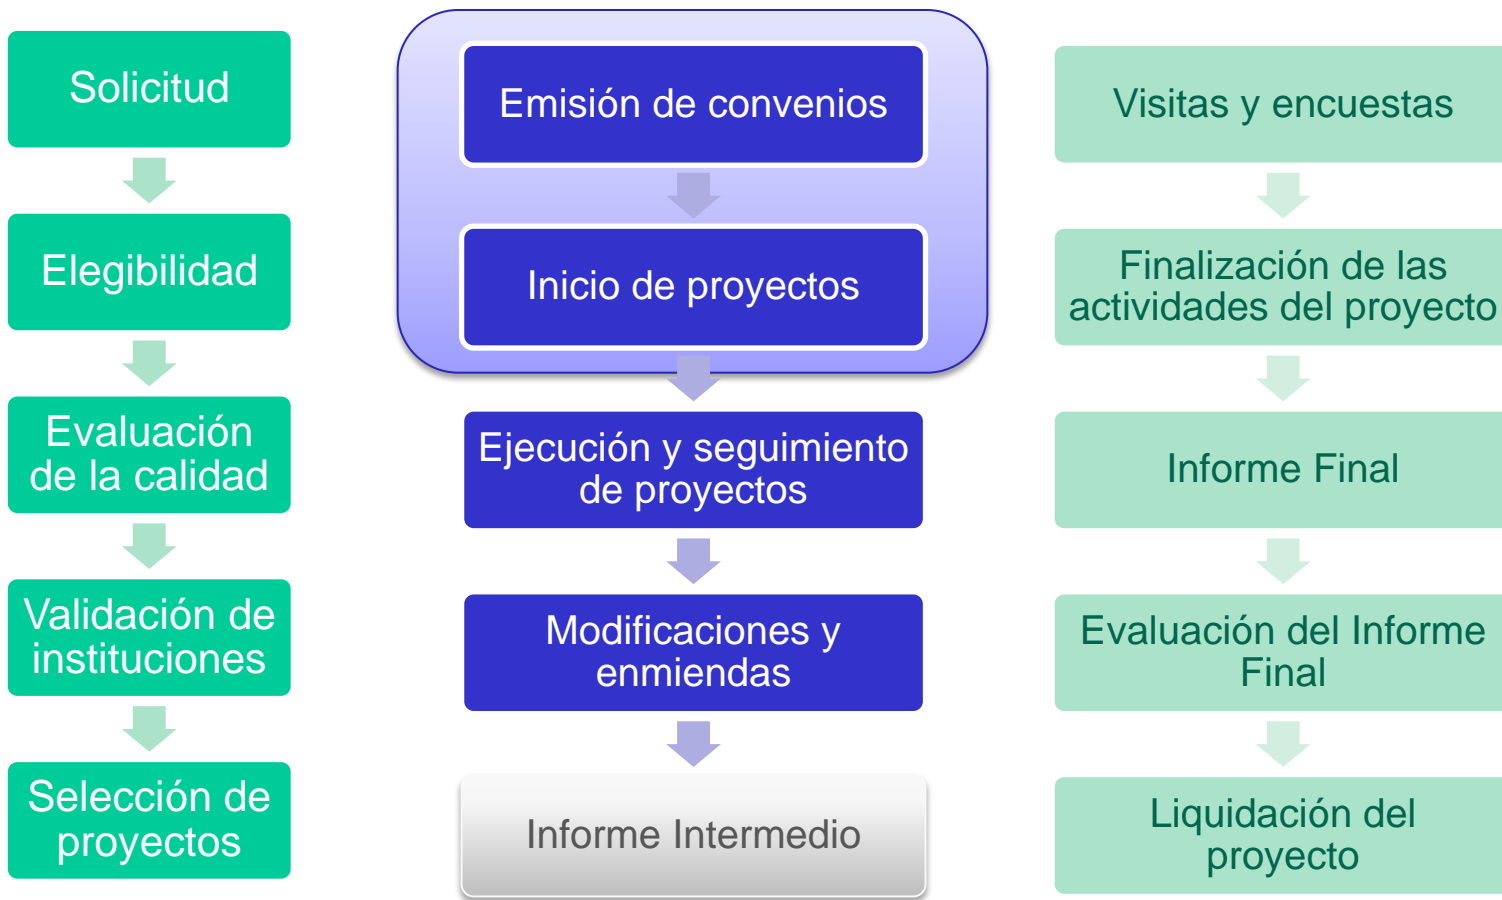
Solicitud

Elegibilidad

Evaluación de la calidad

Validación de instituciones

Selección de proyectos

Emisión de convenios

Inicio de proyectos

Ejecución y seguimiento de proyectos

Modificaciones y enmiendas

Informe Intermedio

Visitas y encuestas

Finalización de las actividades del proyecto

Informe Final

Evaluación del Informe Final

Liquidación del proyecto